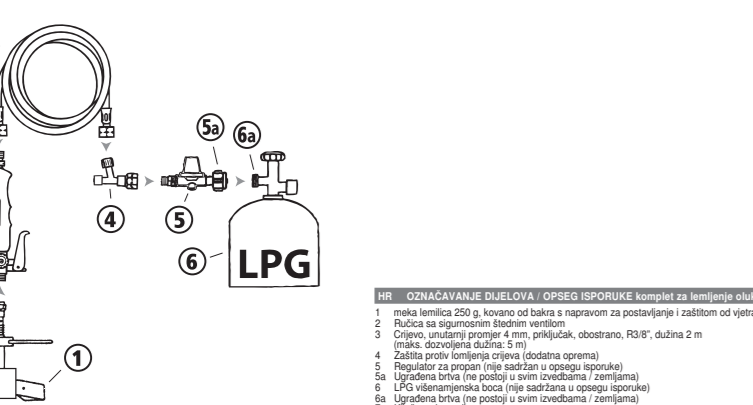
5a
6a
4
5
6
LPG
1

HR OZNAČAVANJE DIJELOVA / OPSEG ISPORUKE komplet za lemljenje olu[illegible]

1 meka lemilica 250 g, kovano od bakra s napravom za postavljanje i zaštitom od vjetra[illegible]
2 Ručica sa sigurnosnim štednim ventilom
3 Crijevo, unutarnji promjer 4 mm, priključak, obostrano, R3/8", dužina 2 m (maks. dozvoljena dužina: 5 m)
4 Zaštita protiv lomljenja crijeva (dodatna oprema)
5 Regulator za propan (nije sadržan u opsegu isporuke)
5a Ugrađena brtva (ne postoji u svim izvedbama / zemljama)
6 LPG višenamjenska boca (nije sadržana u opsegu isporuke)
6a Ugrađena brtva (ne postoji u svim izvedbama / zemljama)